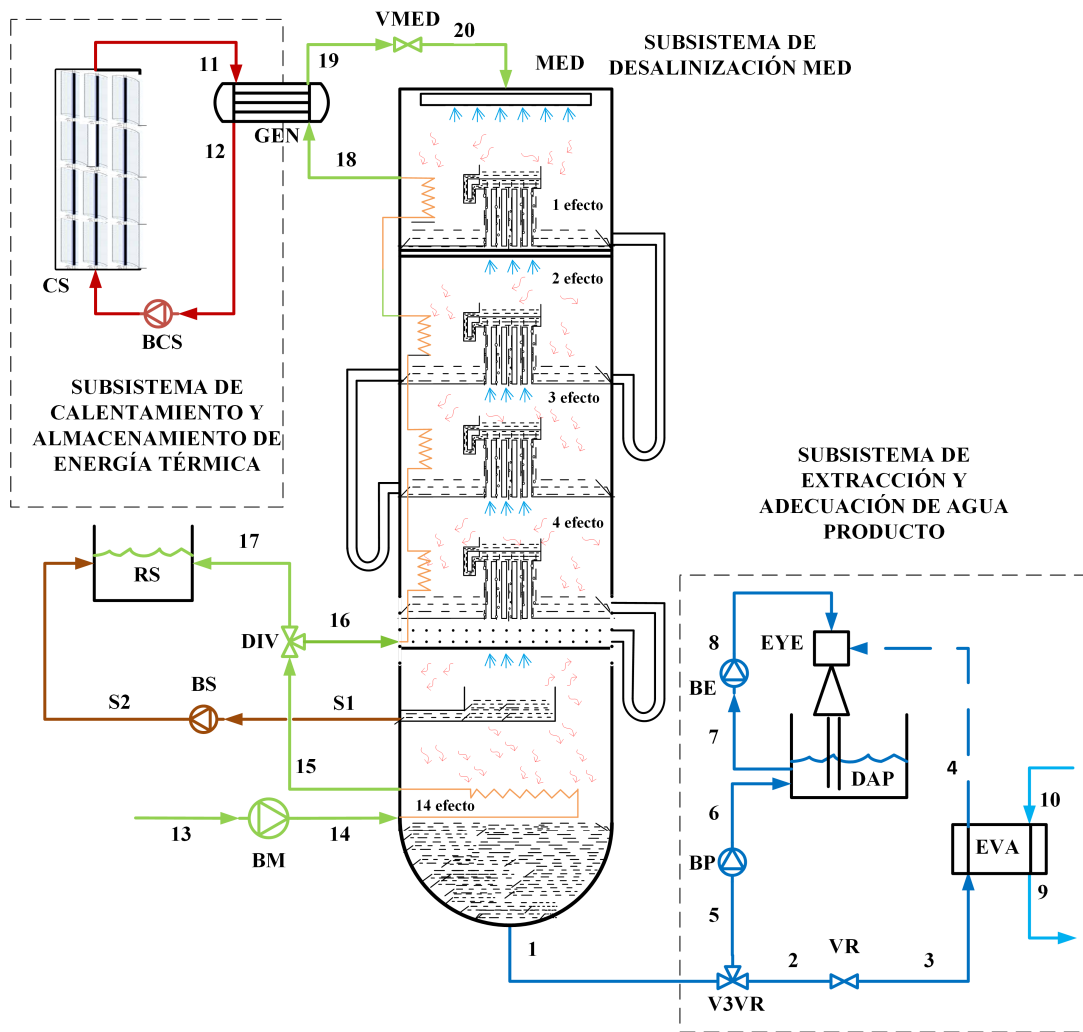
VMED
20
19
11
MED
SUBSISTEMA DE DESALINIZACIÓN MED
GEN
12
18
1 efecto
2 efecto
3 efecto
4 efecto
CS
BCS
SUBSISTEMA DE CALENTAMIENTO Y ALMACENAMIENTO DE ENERGÍA TÉRMICA
SUBSISTEMA DE EXTRACCIÓN Y ADECUACIÓN DE AGUA PRODUCTO
17
RS
DIV
16
8
EYE
BE
BS
S2
S1
7
15
DAP
4
14 efecto
10
6
13
14
BM
EVA
BP
9
5
1
VR
2
3
V3VR